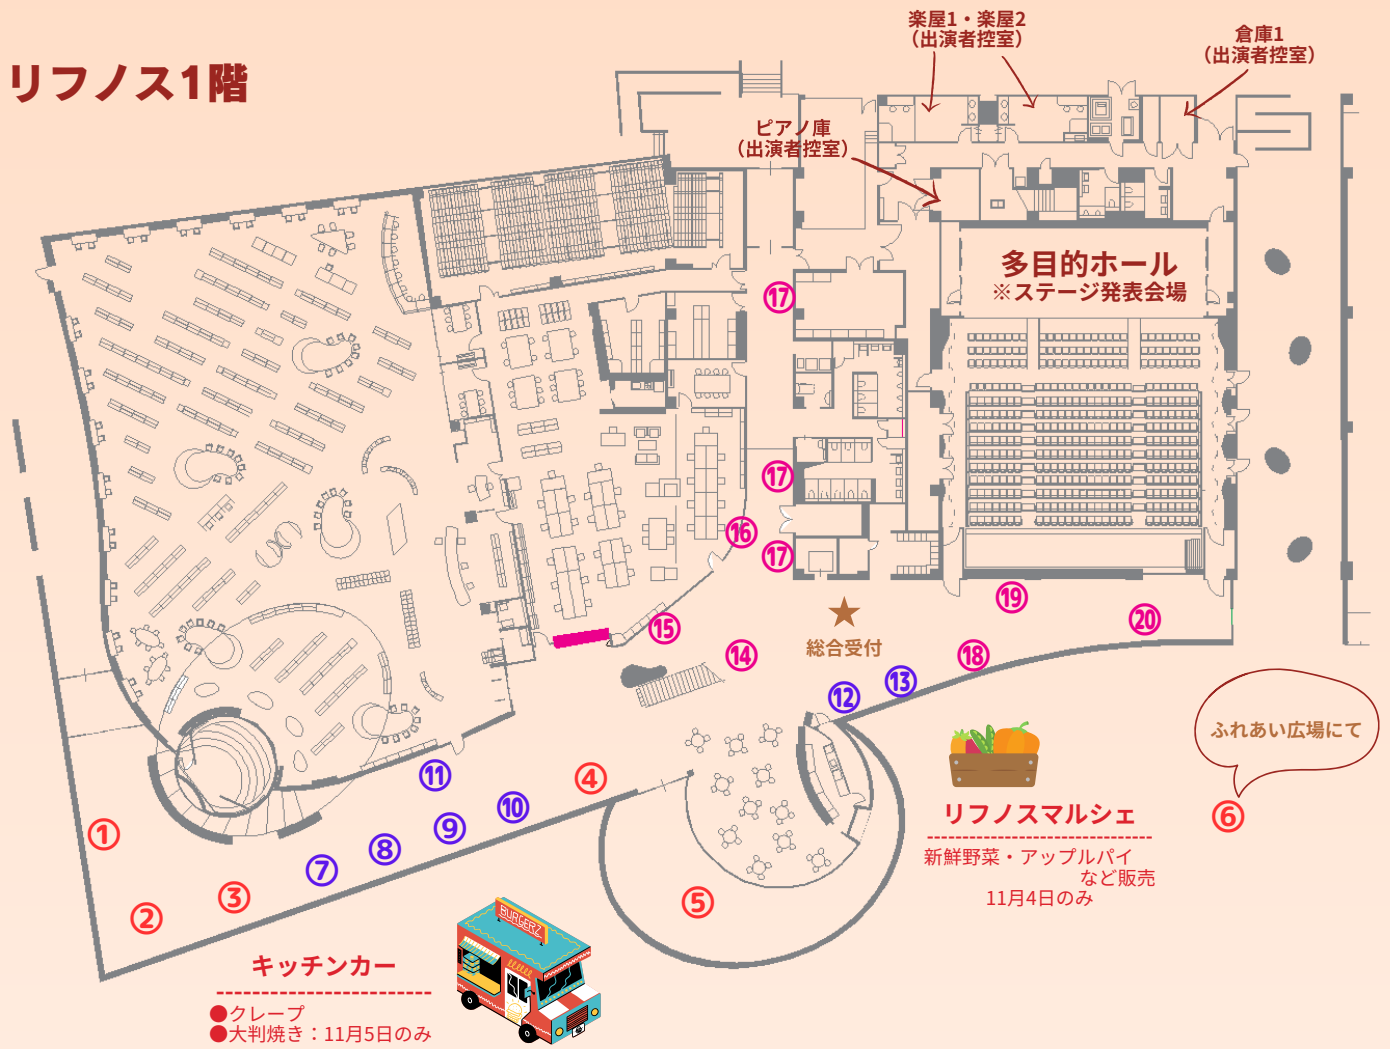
リフノス1階

楽屋1・楽屋2
（出演者控室）

倉庫1
（出演者控室）

ピアノ庫
（出演者控室）

多目的ホール
※ステージ発表会場

⑰
⑰
⑰
⑯
⑮
⑭
総合受付
⑲
⑳
⑱
⑬
⑫
⑪
④
⑩
⑨
⑧
⑦
①
③
②
⑤

ふれあい広場にて
⑥

リフノスマルシェ
新鮮野菜・アップルパイ
など販売
11月4日のみ

BURGERZ

キッチンカー
●クレープ
●大判焼き：11月5日のみ